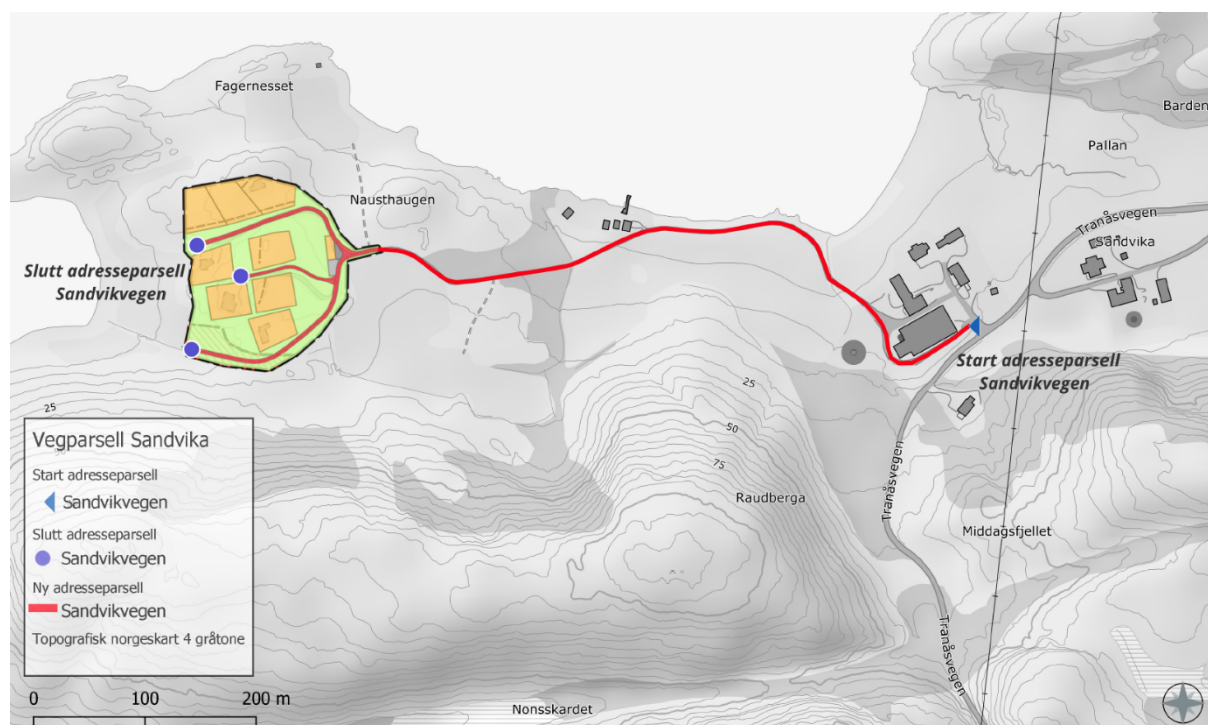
Fagernesset

Barden

Pallan

Nausthaugen

Tranåsvegen

Sandvika

Slutt adresseparsell
Sandvikvegen

Start adresseparsell
Sandvikvegen

25

25

50

75

Raudberga

Tranåsvegen

Middagsfjellet

Tranåsvegen

Vegparsell Sandvika

Start adresseparsell
Sandvikvegen

Slutt adresseparsell
Sandvikvegen

Ny adresseparsell
Sandvikvegen

Topografisk norgeskart 4 gråtone

0 100 200 m

Nonsskardet